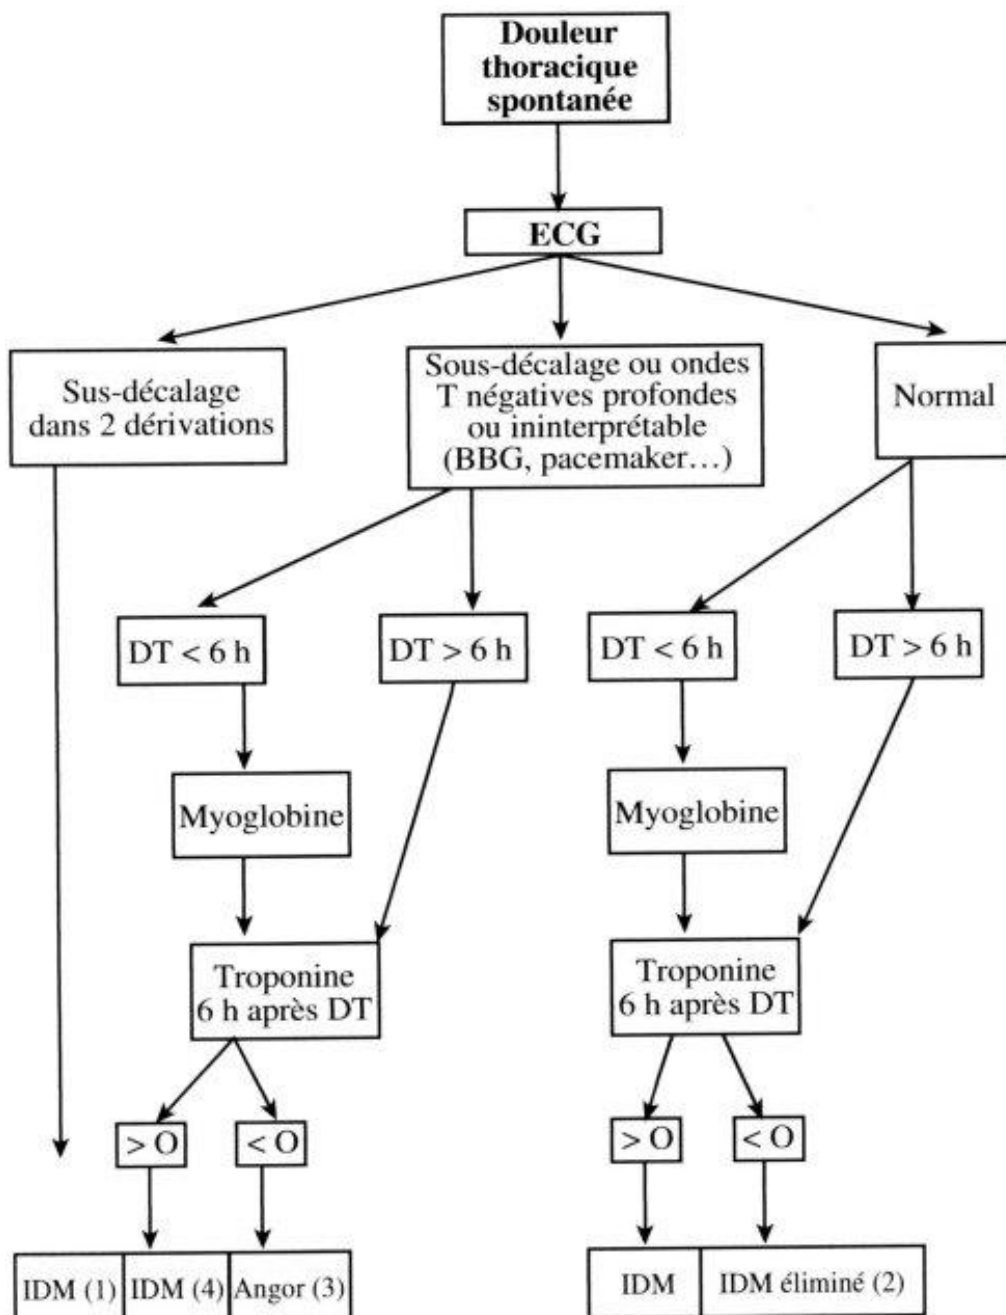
Douleur thoracique spontanée

ECG

Sus-décalage dans 2 dérivations

Sous-décalage ou ondes T négatives profondes ou ininterprétable (BBG, pacemaker…)

Normal

DT < 6 h

DT > 6 h

DT < 6 h

DT > 6 h

Myoglobine

Myoglobine

Troponine 6 h après DT

Troponine 6 h après DT

> O

< O

> O

< O

IDM (1)

IDM (4)

Angor (3)

IDM

IDM éliminé (2)